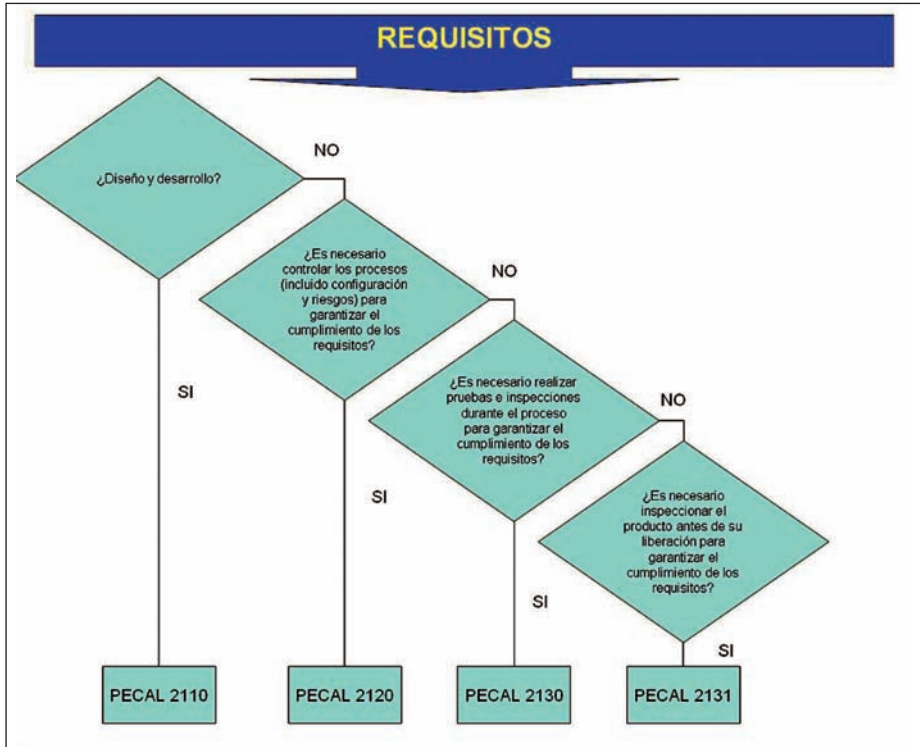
REQUISITOS

¿Diseño y desarrollo?

NO

¿Es necesario controlar los procesos (incluido configuración y riesgos) para garantizar el cumplimiento de los requisitos?

NO

¿Es necesario realizar pruebas e inspecciones durante el proceso para garantizar el cumplimiento de los requisitos?

NO

¿Es necesario inspeccionar el producto antes de su liberación para garantizar el cumplimiento de los requisitos?

SI

SI

SI

SI

PECAL 2110

PECAL 2120

PECAL 2130

PECAL 2131